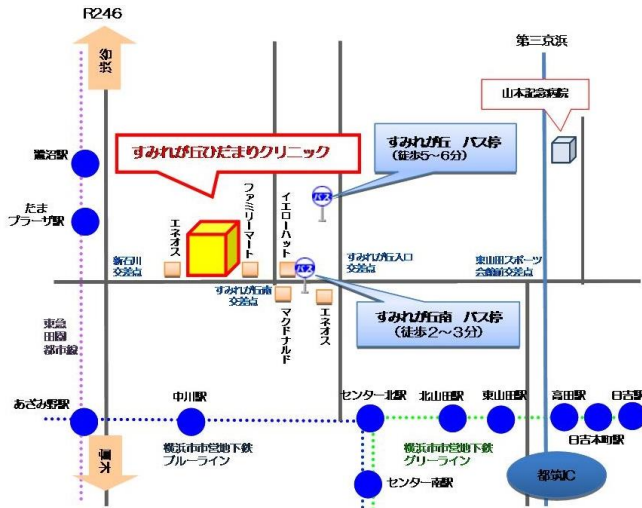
R246

渋谷

第三京浜

山本記念病院

すみれが丘ひだまりクリニック

すみれが丘 バス停
（徒歩5～6分）

鷺沼駅

たま
プラーザ駅

ファミリーマート

イエローハット

バス

エネオス

新石川
交差点

すみれが丘入口
交差点

東山田スポーツ
会館前交差点

バス

すみれが丘南
交差点

マクドナルド

エネオス

すみれが丘南 バス停
（徒歩2～3分）

東急
田園
都市線

あざみ野駅

中川駅

センター北駅

北山田駅

東山田駅

高田駅

日吉駅

横浜市市営地下鉄
ブルーライン

横浜市市営地下鉄
グリーンライン

日吉本町駅

都筑IC

センター南駅

厚木